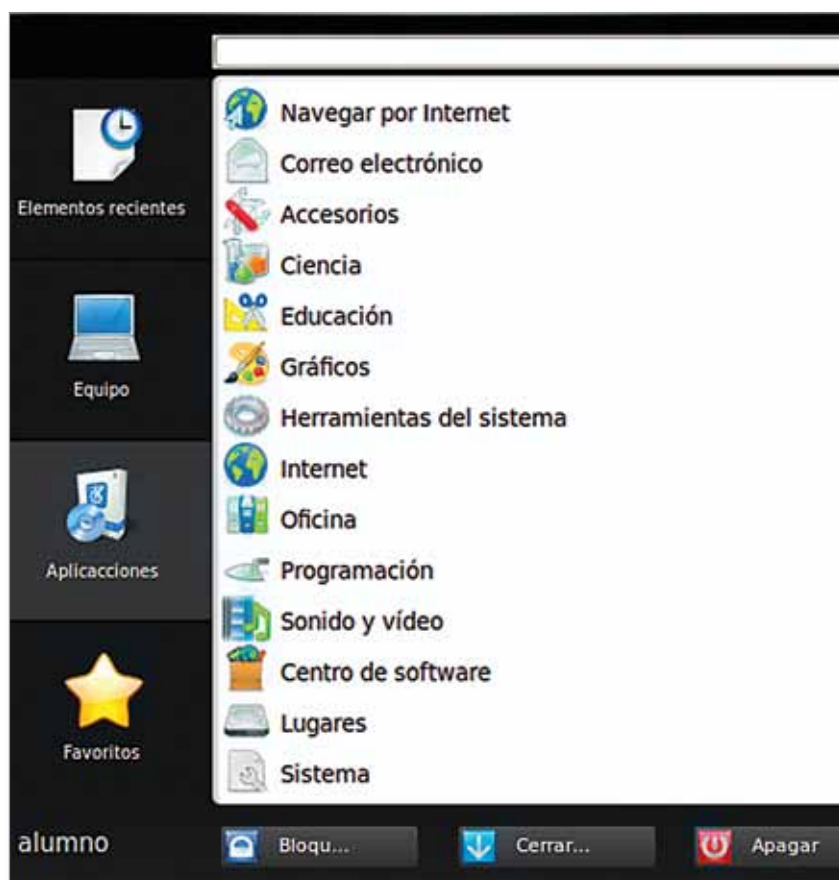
Elementos recientes

Equipo

Aplicacciones

Favoritos

Navegar por Internet
Correo electrónico
Accesorios
Ciencia
Educación
Gráficos
Herramientas del sistema
Internet
Oficina
Programación
Sonido y vídeo
Centro de software
Lugares
Sistema

alumno
Bloqu...
Cerrar...
Apagar